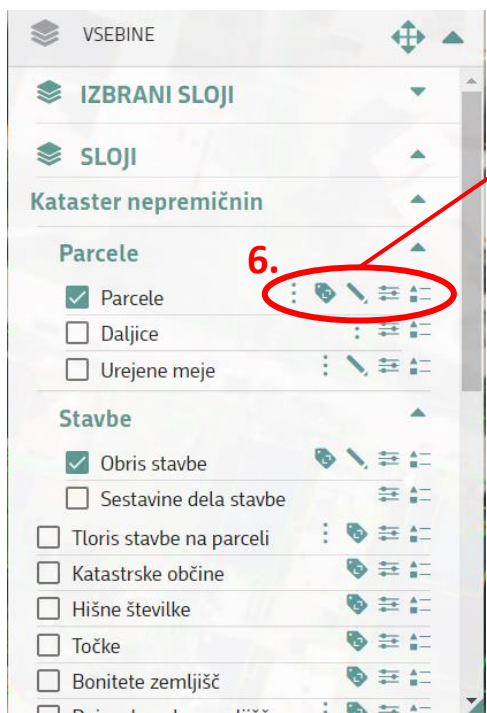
VSEBINE

IZBRANI SLOJI

SLOJI

Kataster nepremičnin

Parcele

6.

Parcele

Daljice

Urejene meje

Stavbe

Obris stavbe

Sestavine dela stavbe

Tloris stavbe na parceli

Katastrske občine

Hišne številke

Točke

Bonitete zemljišč

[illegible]